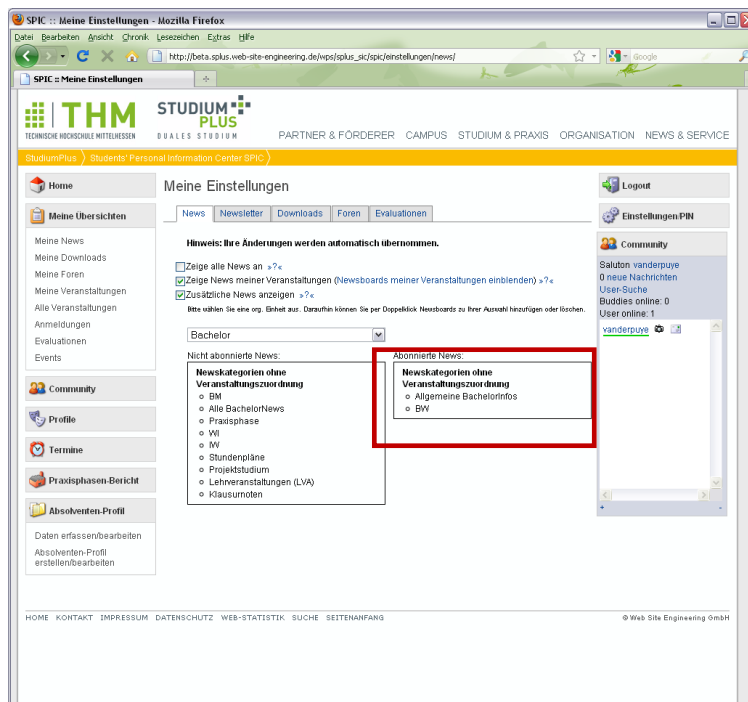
SPIC :: Meine Einstellungen - Mozilla Firefox

Datei Bearbeiten Ansicht Chronik Lesezeichen Extras Hilfe

http://beta.splus.web-site-engineering.de/wps/splus_sic/spic/einstellungen/news/

Google

SPIC :: Meine Einstellungen

THM
TECHNISCHE HOCHSCHULE MITTELHESSEN

STUDIUM PLUS
DUALES STUDIUM

PARTNER & FÖRDERER CAMPUS STUDIUM & PRAXIS ORGANISATION NEWS & SERVICE

StudiumPlus 〉 Students' Personal Information Center SPIC 〉

Home

Meine Übersichten

Meine News
Meine Downloads
Meine Foren
Meine Veranstaltungen
Alle Veranstaltungen
Anmeldungen
Evaluationen
Events

Community

Profile

Termine

Praxisphasen-Bericht

Absolventen-Profil

Daten erfassen/bearbeiten
Absolventen-Profil erstellen/bearbeiten

Meine Einstellungen

News | Newsletter | Downloads | Foren | Evaluationen

Hinweis: Ihre Änderungen werden automatisch übernommen.

Zeige alle News an »?«
Zeige News meiner Veranstaltungen (Newsboards meiner Veranstaltungen einblenden) »?«
Zusätzliche News anzeigen »?«

Bitte wählen Sie eine org. Einheit aus. Daraufhin können Sie per Doppelklick Newsboards zu Ihrer Auswahl hinzufügen oder löschen.

Bachelor

Nicht abonnierte News:

Newskategorien ohne Veranstaltungszuordnung
- BM
- Alle BachelorNews
- Praxisphase
- WI
- IW
- Stundenpläne
- Projektstudium
- Lehrveranstaltungen (LVA)
- Klausurnoten

Abonnierte News:

Newskategorien ohne Veranstaltungszuordnung
- Allgemeine BachelorInfos
- BW

Logout

Einstellungen/PIN

Community

Saluton vanderpuye
0 neue Nachrichten
User-Suche
Buddies online: 0
User online: 1

vanderpuye

HOME KONTAKT IMPRESSUM DATENSCHUTZ WEB-STATISTIK SUCHE SEITENANFANG

© Web Site Engineering GmbH